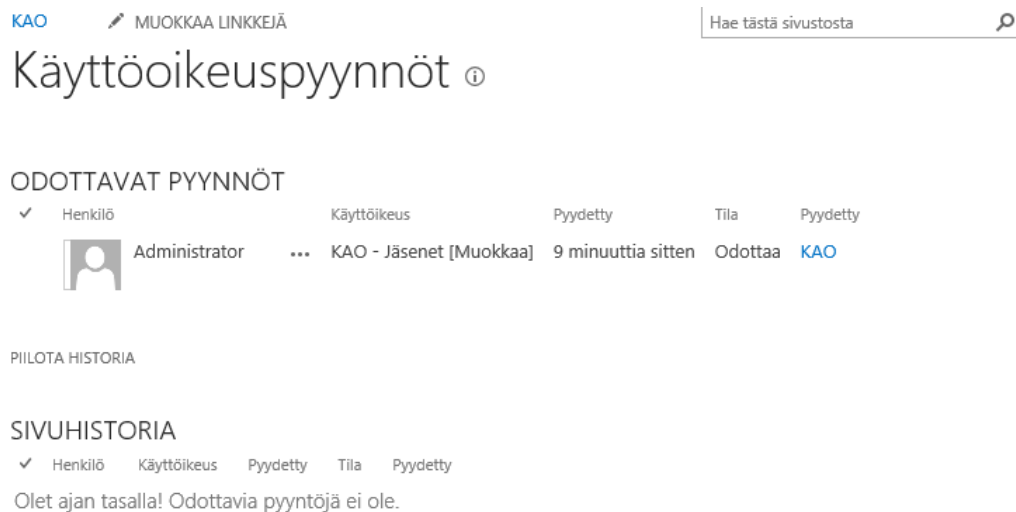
KAO MUOKKAA LINKKEJÄ

Hae tästä sivustosta

Käyttöoikeuspyynnöt

ODOTTAVAT PYYNNÖT

| ✓ | Henkilö | | Käyttöikeus | Pyydetty | Tila | Pyydetty |
|---|---|---|---|---|---|---|
| | Administrator | ... | KAO - Jäsenet [Muokkaa] | 9 minuuttia sitten | Odottaa | KAO |

PIILOTA HISTORIA

SIVUHISTORIA

| ✓ | Henkilö | Käyttöikeus | Pyydetty | Tila | Pyydetty |
|---|---|---|---|---|---|

Olet ajan tasalla! Odottavia pyyntöjä ei ole.